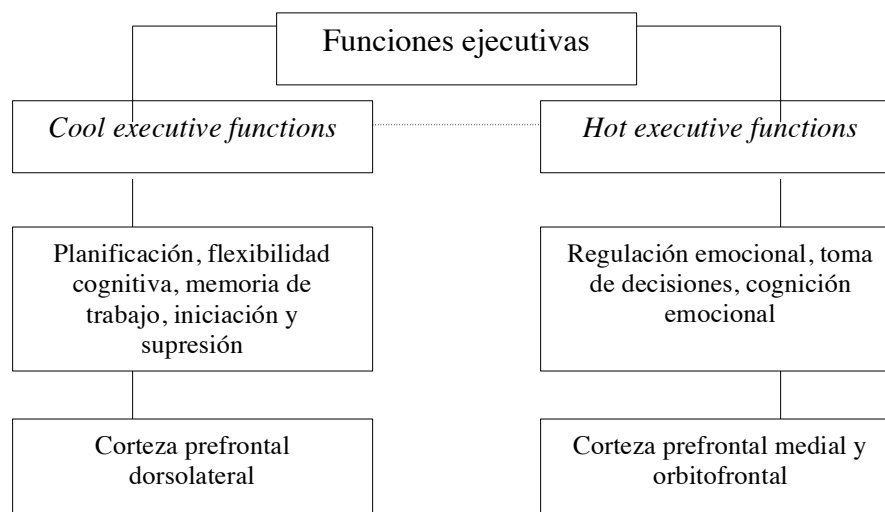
Funciones ejecutivas

*Cool executive functions*

Planificación, flexibilidad cognitiva, memoria de trabajo, iniciación y supresión

Corteza prefrontal dorsolateral

*Hot executive functions*

Regulación emocional, toma de decisiones, cognición emocional

Corteza prefrontal medial y orbitofrontal